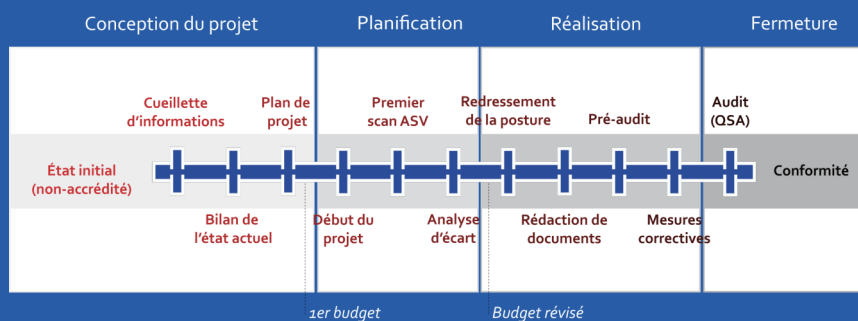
Conception du projet

Planification

Réalisation

Fermeture

Cueillette d'informations

Plan de projet

Premier scan ASV

Redressement de la posture

Pré-audit

Audit (QSA)

État initial (non-accrédité)

Conformité

Bilan de l'état actuel

Début du projet

Analyse d'écart

Rédaction de documents

Mesures correctives

1er budget

Budget révisé